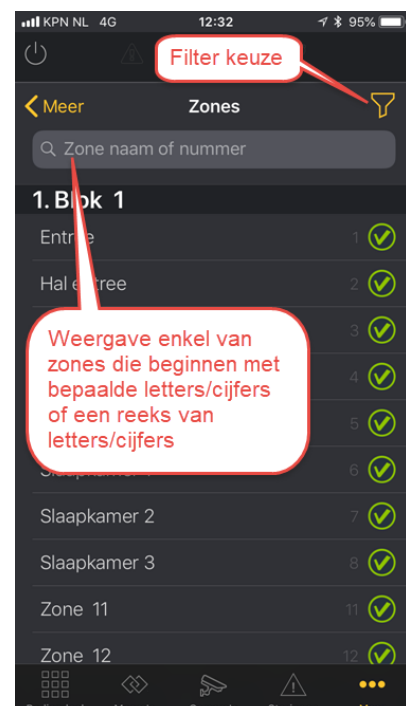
KPN NL 4G 12:32 95%

Filter keuze

Meer Zones

Zone naam of nummer

1. B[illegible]k 1

Entr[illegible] 1

Hal e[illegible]ree 2

3

4

5

Weergave enkel van zones die beginnen met bepaalde letters/cijfers of een reeks van letters/cijfers

Slaapkamer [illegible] 6

Slaapkamer 2 7

Slaapkamer 3 8

Zone 11 11

Zone 12 12